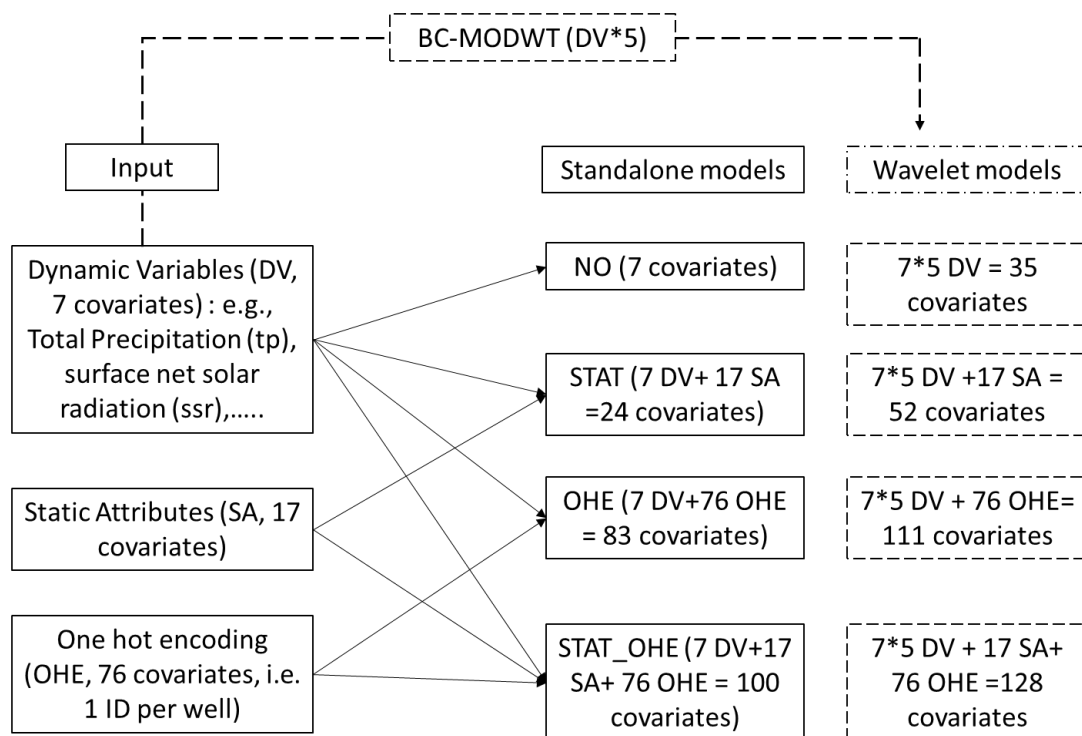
BC-MODWT (DV*5)

Input

Standalone models

Wavelet models

Dynamic Variables (DV, 7 covariates) : e.g., Total Precipitation (tp), surface net solar radiation (ssr),…..

Static Attributes (SA, 17 covariates)

One hot encoding (OHE, 76 covariates, i.e. 1 ID per well)

NO (7 covariates)

STAT (7 DV+ 17 SA =24 covariates)

OHE (7 DV+76 OHE = 83 covariates)

STAT_OHE (7 DV+17 SA+ 76 OHE = 100 covariates)

7*5 DV = 35 covariates

7*5 DV +17 SA = 52 covariates

7*5 DV + 76 OHE= 111 covariates

7*5 DV + 17 SA+ 76 OHE =128 covariates